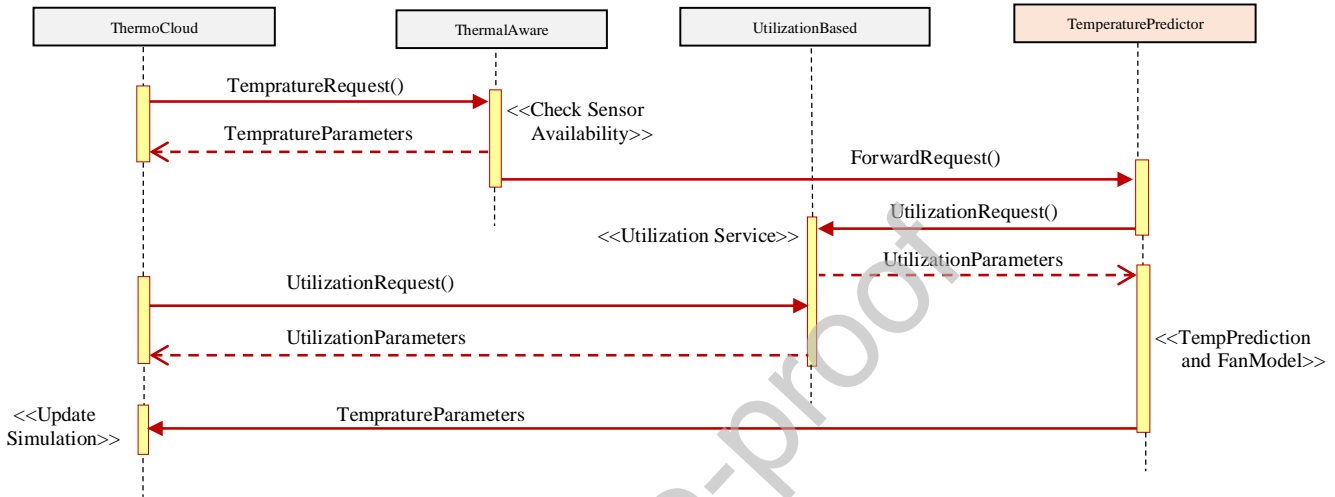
ThermoCloud

ThermalAware

UtilizationBased

TemperaturePredictor

TempratureRequest()

<<Check Sensor Availability>>

TempratureParameters

ForwardRequest()

UtilizationRequest()

<<Utilization Service>>

UtilizationParameters

UtilizationRequest()

UtilizationParameters

<<TempPrediction and FanModel>>

<<Update Simulation>>

TempratureParameters

Journal Pre-proof